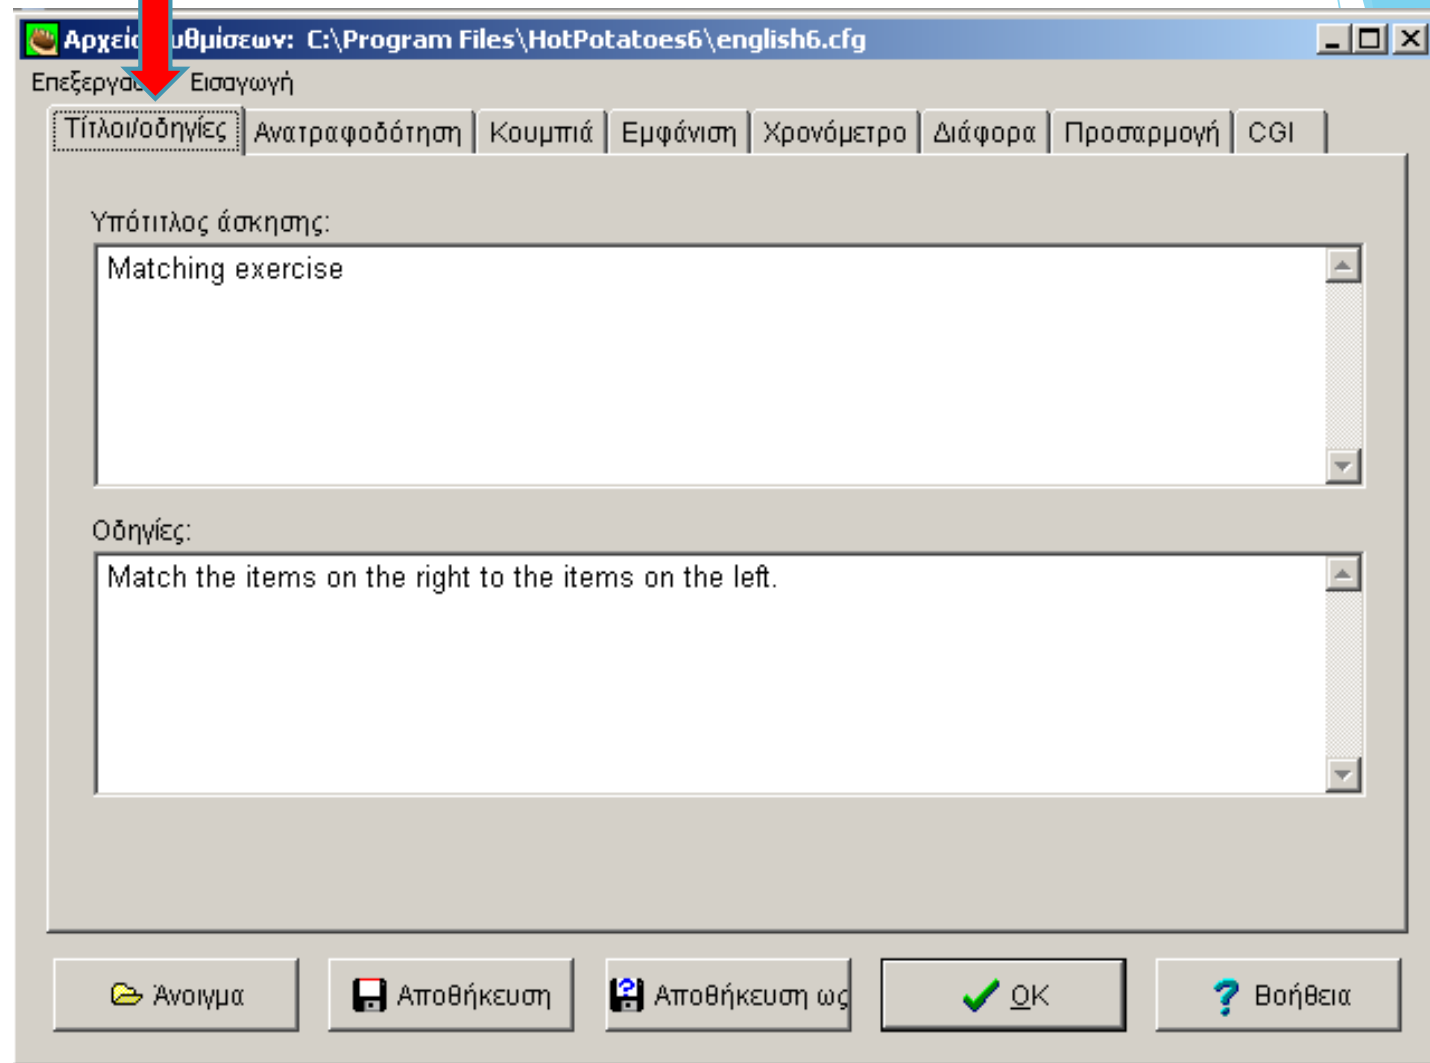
Αρχείο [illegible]υθμίσεων: C:\Program Files\HotPotatoes6\english6.cfg

Επεξεργα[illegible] Εισαγωγή

Τίτλοι/οδηγίες | Ανατραφοδότηση | Κουμπιά | Εμφάνιση | Χρονόμετρο | Διάφορα | Προσαρμογή | CGI

Υπότιτλος άσκησης:

Matching exercise

Οδηγίες:

Match the items on the right to the items on the left.

Άνοιγμα

Αποθήκευση

Αποθήκευση ως

OK

Βοήθεια